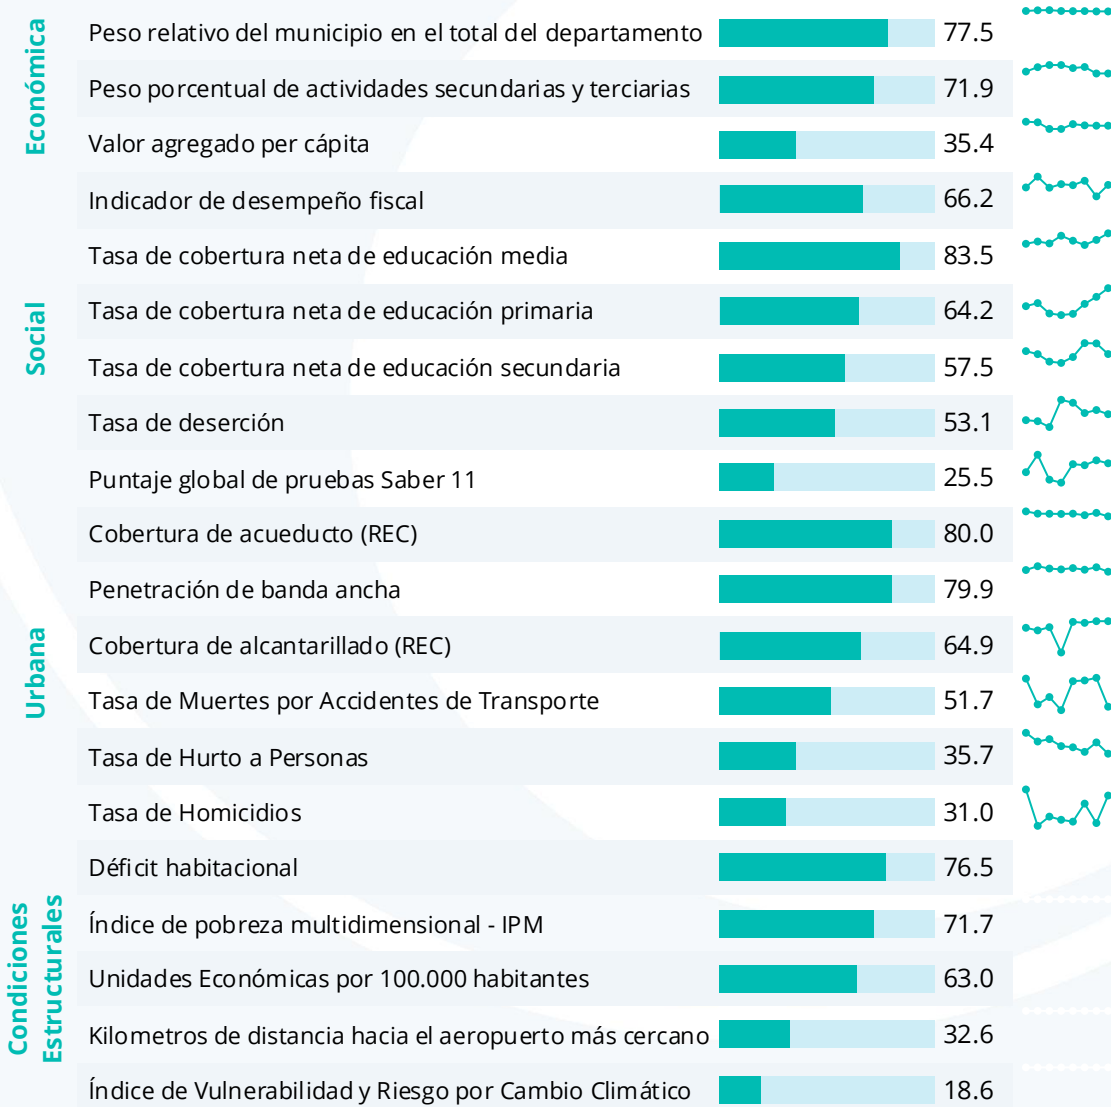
Económica

Peso relativo del municipio en el total del departamento 77.5

Peso porcentual de actividades secundarias y terciarias 71.9

Valor agregado per cápita 35.4

Indicador de desempeño fiscal 66.2

Social

Tasa de cobertura neta de educación media 83.5

Tasa de cobertura neta de educación primaria 64.2

Tasa de cobertura neta de educación secundaria 57.5

Tasa de deserción 53.1

Puntaje global de pruebas Saber 11 25.5

Urbana

Cobertura de acueducto (REC) 80.0

Penetración de banda ancha 79.9

Cobertura de alcantarillado (REC) 64.9

Tasa de Muertes por Accidentes de Transporte 51.7

Tasa de Hurto a Personas 35.7

Tasa de Homicidios 31.0

Condiciones Estructurales

Déficit habitacional 76.5

Índice de pobreza multidimensional - IPM 71.7

Unidades Económicas por 100.000 habitantes 63.0

Kilometros de distancia hacia el aeropuerto más cercano 32.6

Índice de Vulnerabilidad y Riesgo por Cambio Climático 18.6